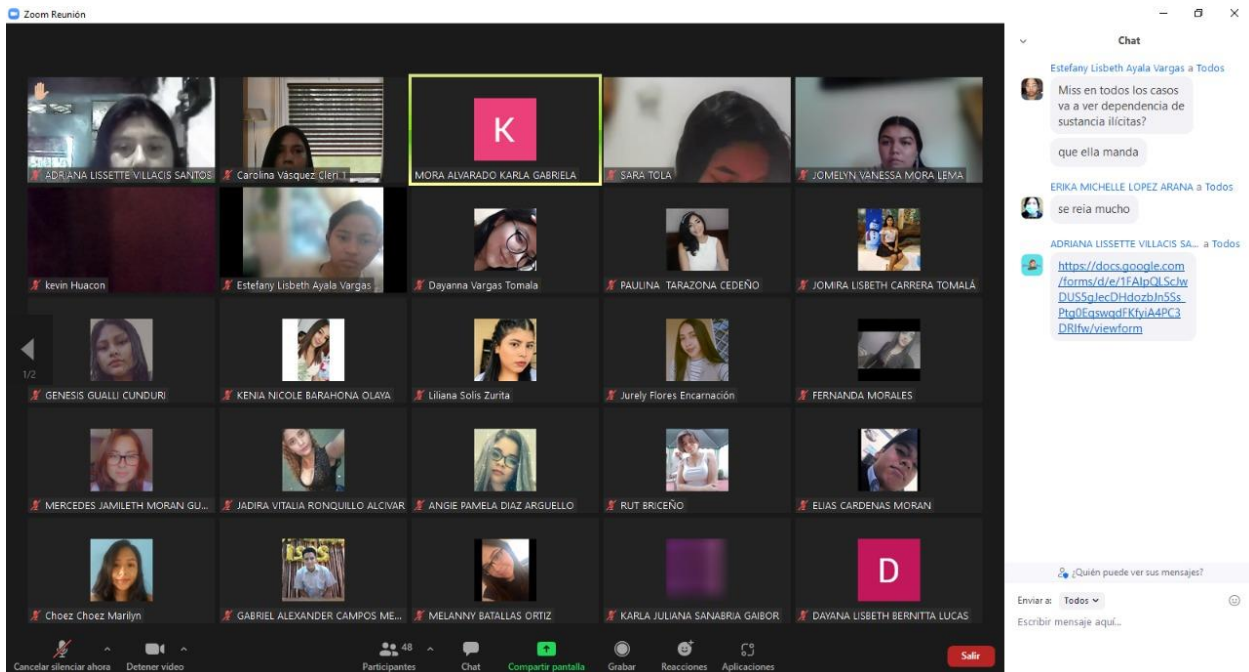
Zoom Reunión

ADRIANA LISSETTE VILLACIS SANTOS
Carolina Vásquez Cleri
K
MORA ALVARADO KARLA GABRIELA
SARA TOLA
JOMELYN VANESSA MORA LEMA
kevin Huacon
Estefany Lisbeth Ayala Vargas
Dayanna Vargas Tomala
PAULINA TARAZONA CEDEÑO
JOMIRA LISBETH CARRERA TOMALÁ
1/2
GENESIS GUALLI CUNDURI
KENIA NICOLE BARAHONA OLAYA
Liliana Solis Zurita
Jurely Flores Encarnación
FERNANDA MORALES
MERCEDES JAMILETH MORAN GU...
JADIRA VITALIA RONQUILLO ALCIVAR
ANGIE PAMELA DIAZ ARGUELLO
RUT BRICEÑO
ELIAS CARDENAS MORAN
Choez Choez Marilyn
GABRIEL ALEXANDER CAMPOS ME...
MELANNY BATALLAS ORTIZ
KARLA JULIANA SANABRIA GAIBOR
D
DAYANA LISBETH BERNITTA LUCAS

Cancelar silenciar ahora
Detener video
48
Participantes
Chat
Compartir pantalla
Grabar
Reacciones
Aplicaciones
Salir

Chat

Estefany Lisbeth Ayala Vargas a Todos
Miss en todos los casos va a ver dependencia de sustancia ilícitas?
que ella manda

ERIKA MICHELLE LOPEZ ARANA a Todos
se reia mucho

ADRIANA LISSETTE VILLACIS SA... a Todos
https://docs.google.com/forms/d/e/1FAIpQLScJwDUS5gJecDHdozbJn5SsPtg0EqswqdFKfyiA4PC3DRlfw/viewform

¿Quién puede ver sus mensajes?
Enviar a: Todos
Escribir mensaje aquí...